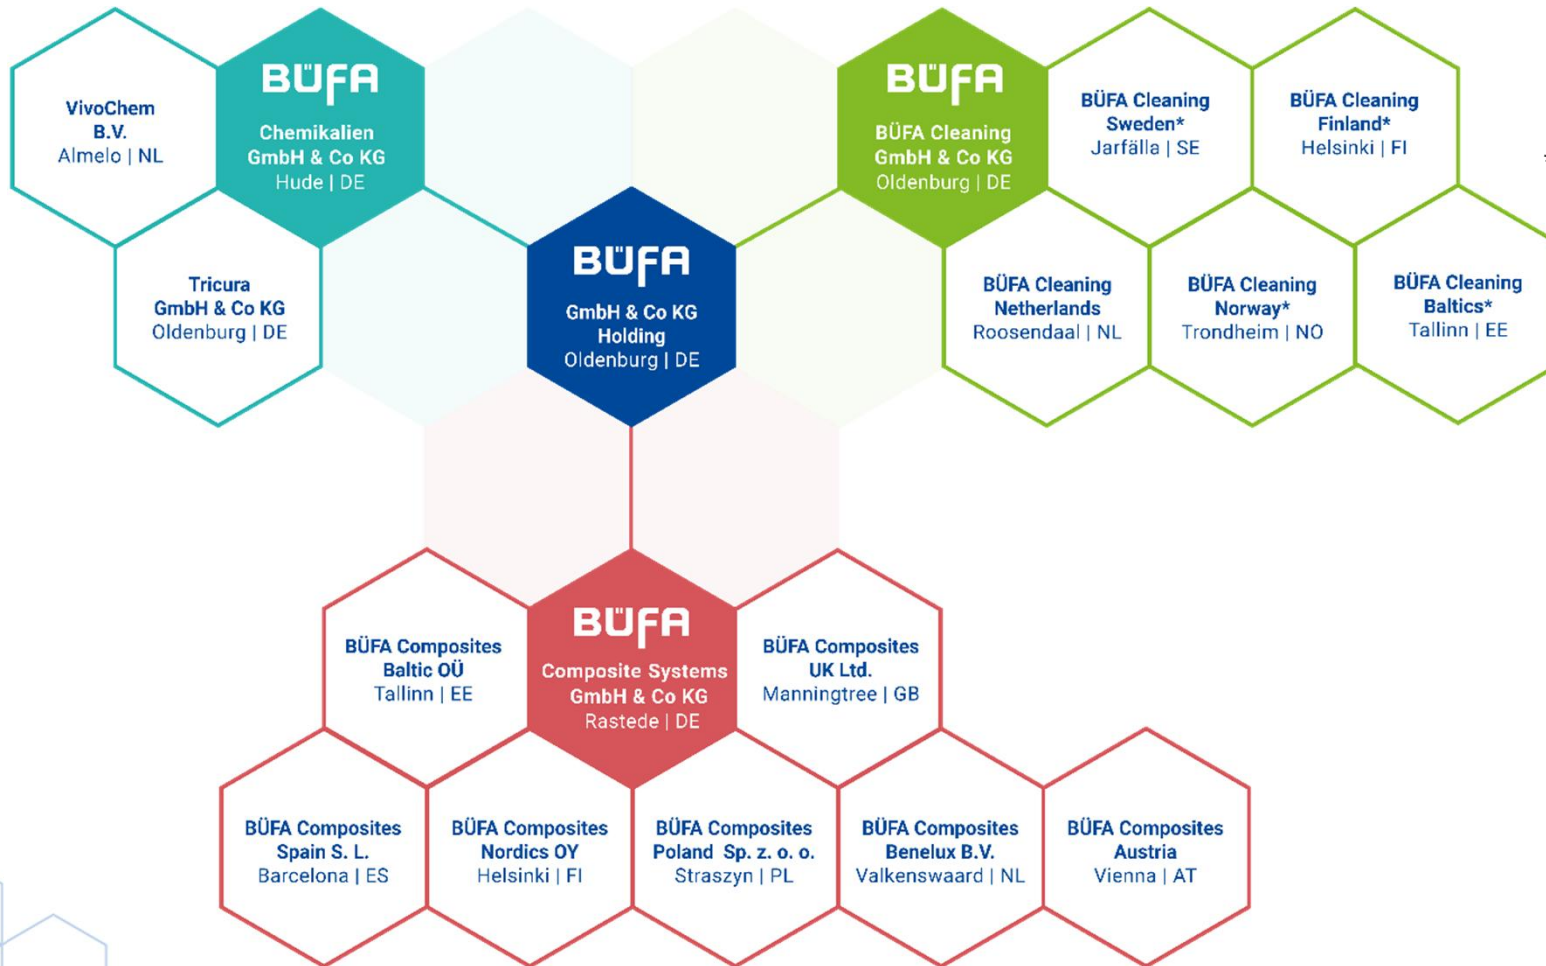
VivoChem B.V.
Almelo | NL

BÜFA
Chemikalien GmbH & Co KG
Hude | DE

Tricura GmbH & Co KG
Oldenburg | DE

BÜFA
GmbH & Co KG Holding
Oldenburg | DE

BÜFA
BÜFA Cleaning GmbH & Co KG
Oldenburg | DE

BÜFA Cleaning Sweden*
Jarfälla | SE

BÜFA Cleaning Finland*
Helsinki | FI

BÜFA Cleaning Netherlands
Roosendaal | NL

BÜFA Cleaning Norway*
Trondheim | NO

BÜFA Cleaning Baltics*
Tallinn | EE

BÜFA Composites Baltic OÜ
Tallinn | EE

BÜFA
Composite Systems GmbH & Co KG
Rastede | DE

BÜFA Composites UK Ltd.
Manningtree | GB

BÜFA Composites Spain S. L.
Barcelona | ES

BÜFA Composites Nordics OY
Helsinki | FI

BÜFA Composites Poland Sp. z. o. o.
Straszyn | PL

BÜFA Composites Benelux B.V.
Valkenswaard | NL

BÜFA Composites Austria
Vienna | AT